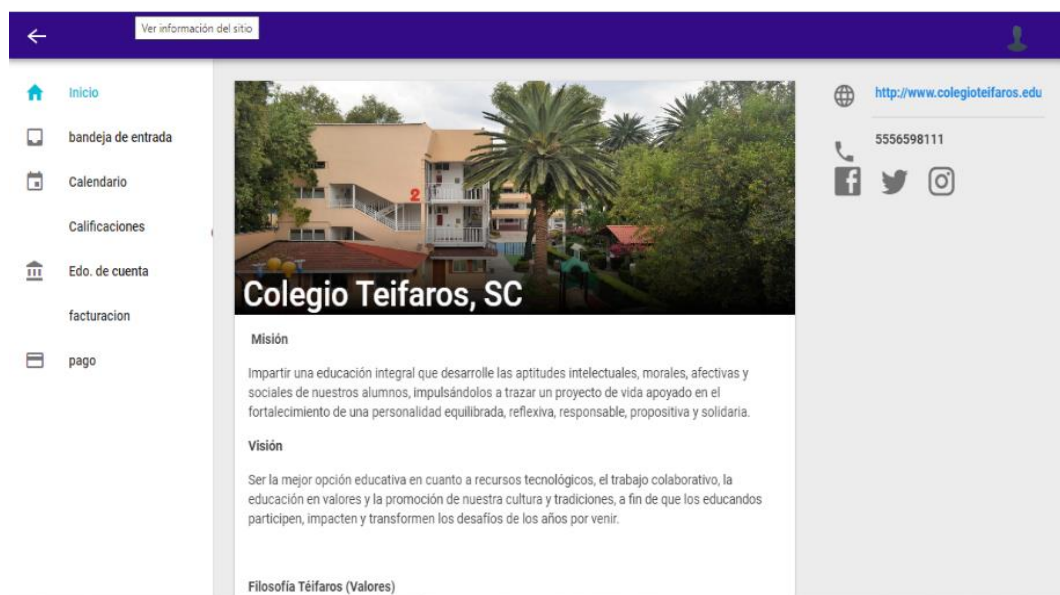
Ver información del sitio

Inicio

bandeja de entrada

Calendario

Calificaciones

Edo. de cuenta

facturacion

pago

2

Colegio Teifaros, SC

Misión

Impartir una educación integral que desarrolle las aptitudes intelectuales, morales, afectivas y sociales de nuestros alumnos, impulsándolos a trazar un proyecto de vida apoyado en el fortalecimiento de una personalidad equilibrada, reflexiva, responsable, propositiva y solidaria.

Visión

Ser la mejor opción educativa en cuanto a recursos tecnológicos, el trabajo colaborativo, la educación en valores y la promoción de nuestra cultura y tradiciones, a fin de que los educandos participen, impacten y transformen los desafíos de los años por venir.

Filosofía Téifaros (Valores)

http://www.colegioteifaros.edu

5556598111